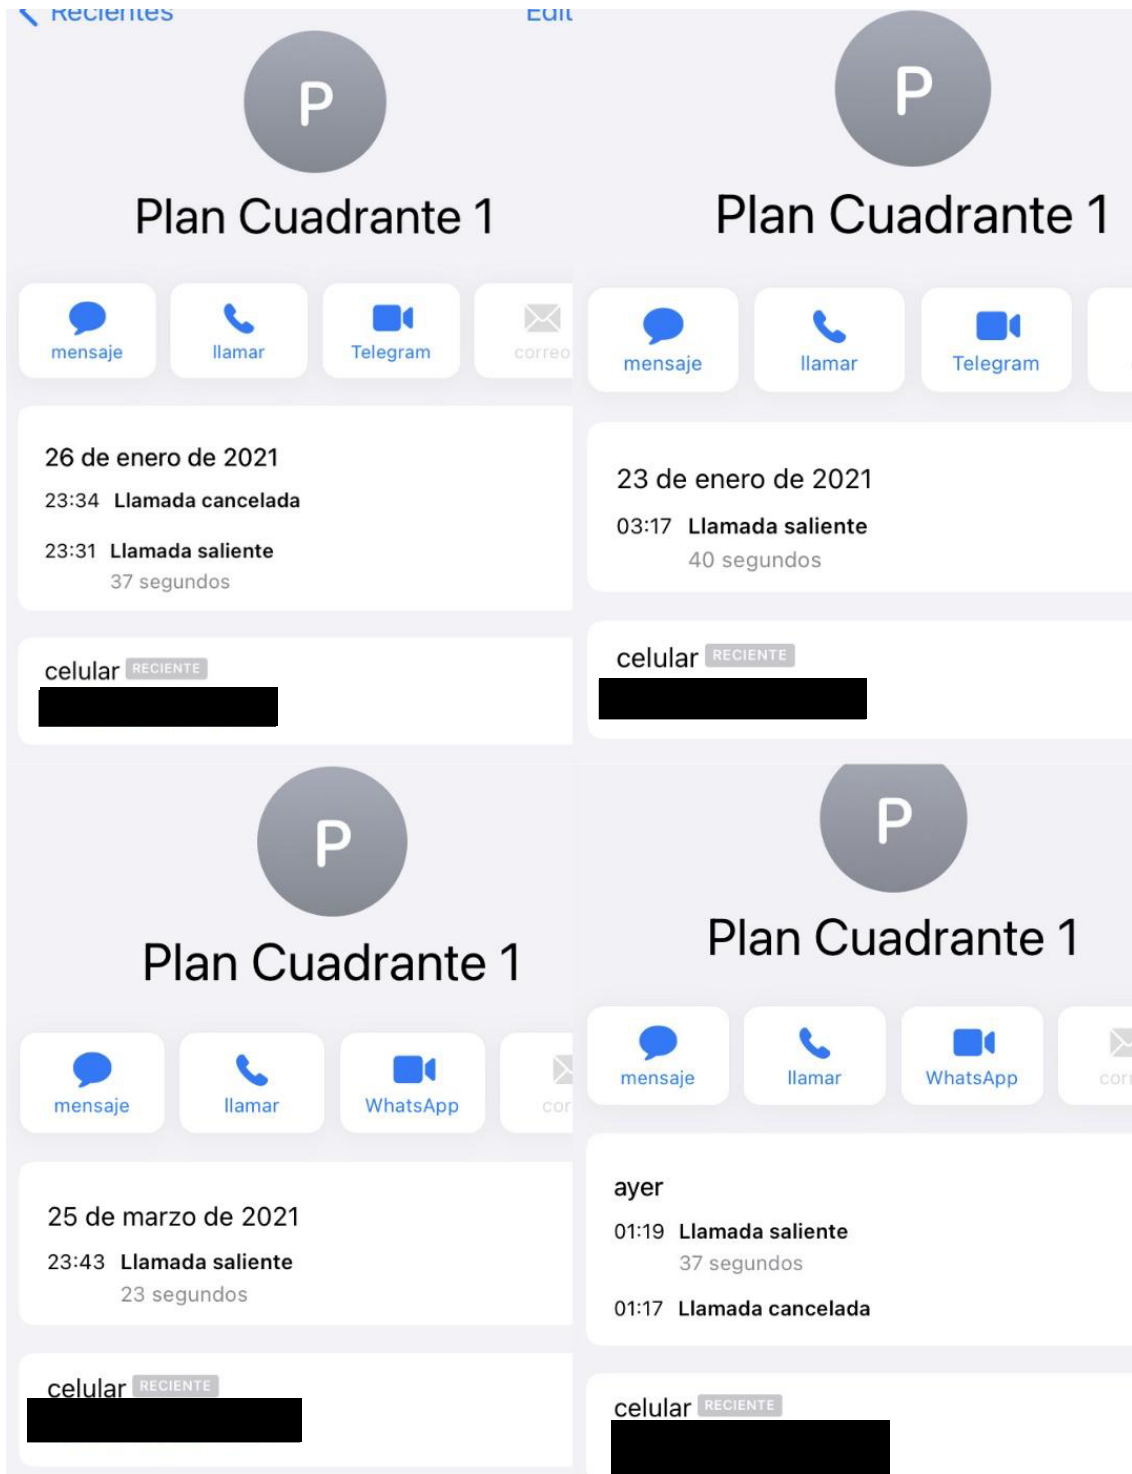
Recientes Edit

P

Plan Cuadrante 1

mensaje llamar Telegram correo

26 de enero de 2021
23:34 Llamada cancelada
23:31 Llamada saliente
37 segundos

celular RECIENTE

P

Plan Cuadrante 1

mensaje llamar Telegram

23 de enero de 2021
03:17 Llamada saliente
40 segundos

celular RECIENTE

P

Plan Cuadrante 1

mensaje llamar WhatsApp cor

25 de marzo de 2021
23:43 Llamada saliente
23 segundos

celular RECIENTE

P

Plan Cuadrante 1

mensaje llamar WhatsApp cor

ayer
01:19 Llamada saliente
37 segundos
01:17 Llamada cancelada

celular RECIENTE